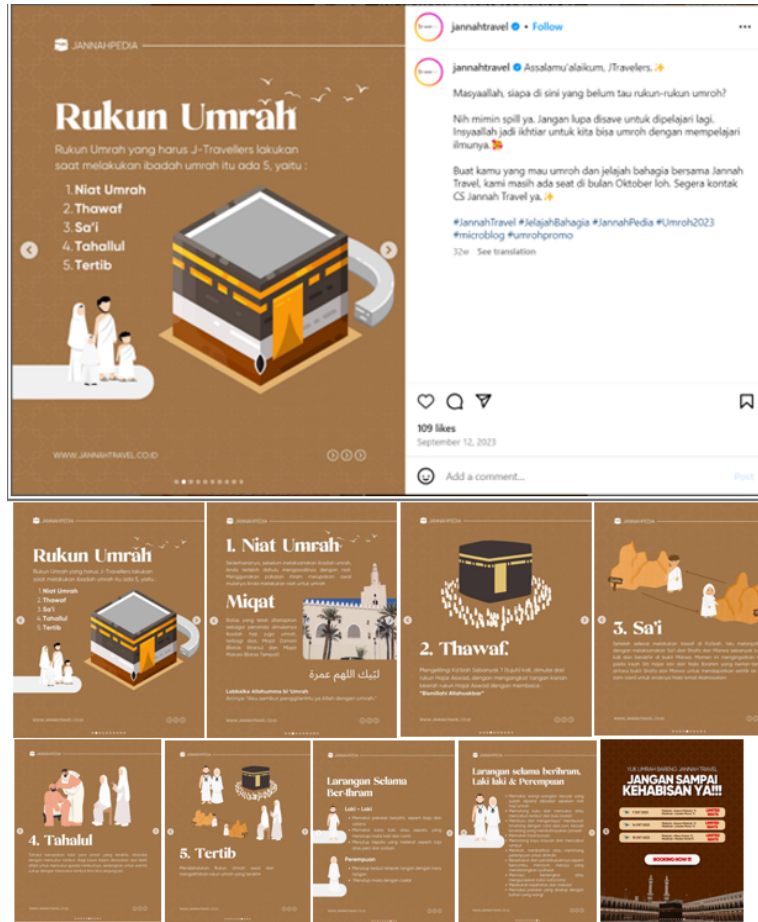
JANNAHPEDIA

Rukun Umrah

Rukun Umrah yang harus J-Travellers lakukan saat melakukan ibadah umrah itu ada 5, yaitu :

1. Niat Umrah
2. Thawaf
3. Sa'i
4. Tahallul
5. Tertib

WWW.JANNAHTRAVEL.CO.ID

jannahtravel • Follow

jannahtravel Assalamu'alaikum, J-Travelers.✨

Masyaallah, siapa di sini yang belum tau rukun-rukun umroh?

Nih mimin spill ya. Jangan lupa disave untuk dipelajari lagi. Insyaallah jadi ikhtiar untuk kita bisa umroh dengan mempelajari ilmunya.

Buat kamu yang mau umroh dan jelajah bahagia bersama Jannah Travel, kami masih ada seat di bulan Oktober loh. Segera kontak CS Jannah Travel ya.✨

#JannahTravel #JelajahBahagia #JannahPedia #Umroh2023 #microblog #umrohpromo

32w See translation

109 likes
September 12, 2023

Add a comment...

Post

JANNAHPEDIA
Rukun Umrah
Rukun Umrah yang harus J-Travellers lakukan saat melakukan ibadah umrah itu ada 5, yaitu :
1. Niat Umrah
2. Thawaf
3. Sa'i
4. Tahallul
5. Tertib

JANNAHPEDIA
1. Niat Umrah
Miqat
لبيك اللهم عمرة
Labbaika Allahumma bi 'Umrah
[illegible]

JANNAHPEDIA
2. Thawaf
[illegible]
"Bismillahi Allahuakbar"

JANNAHPEDIA
3. Sa'i
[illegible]

JANNAHPEDIA
4. Tahalul
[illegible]

JANNAHPEDIA
5. Tertib
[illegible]

Larangan Selama Ber-Ihram
Laki - Laki
Perempuan
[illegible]

Larangan selama berihram, Laki laki & Perempuan
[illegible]

JANGAN SAMPAI KEHABISAN YA!!!
BOOKING NOW
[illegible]